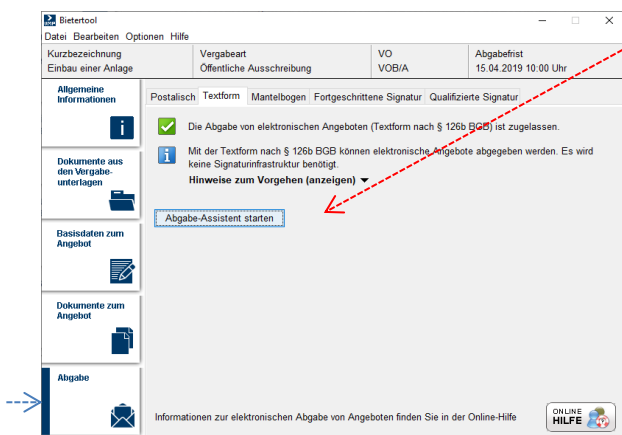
Bietertool

Datei Bearbeiten Optionen Hilfe

| Kurzbezeichnung | Vergabeart | VO | Abgabefrist |
|---|---|---|---|
| Einbau einer Anlage | Öffentliche Ausschreibung | VOB/A | 15.04.2019 10:00 Uhr |

Allgemeine Informationen

Dokumente aus den Vergabeunterlagen

Basisdaten zum Angebot

Dokumente zum Angebot

Abgabe

Postalisch | Textform | Mantelbogen | Fortgeschrittene Signatur | Qualifizierte Signatur

Die Abgabe von elektronischen Angeboten (Textform nach § 126b BGB) ist zugelassen.

Mit der Textform nach § 126b BGB können elektronische Angebote abgegeben werden. Es wird keine Signaturinfrastruktur benötigt.

Hinweise zum Vorgehen (anzeigen)

Abgabe-Assistent starten

Informationen zur elektronischen Abgabe von Angeboten finden Sie in der Online-Hilfe

ONLINE HILFE